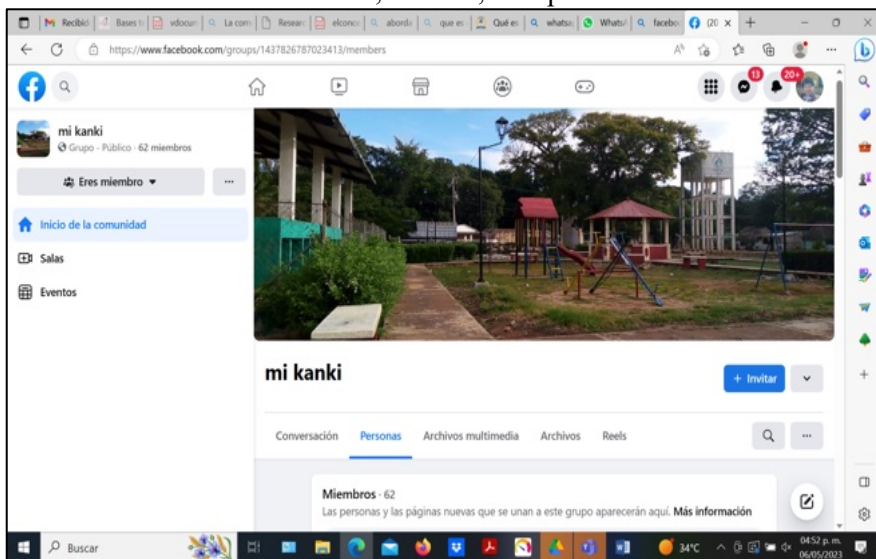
Recibid | Bases | vdocur | La com | Researc | elconc | aborda | que es | Qué es | whatsa | WhatsA | facebo | (20 ×

https://www.facebook.com/groups/1437826787023413/members

13
20+

mi kanki
Grupo · Público · 62 miembros

Eres miembro ▾

...

Inicio de la comunidad

Salas

Eventos

mi kanki

+ Invitar

Conversación
Personas
Archivos multimedia
Archivos
Reels

Miembros · 62
Las personas y las páginas nuevas que se unan a este grupo aparecerán aquí. Más información

Buscar

34°C

04:52 p. m.
06/05/2023